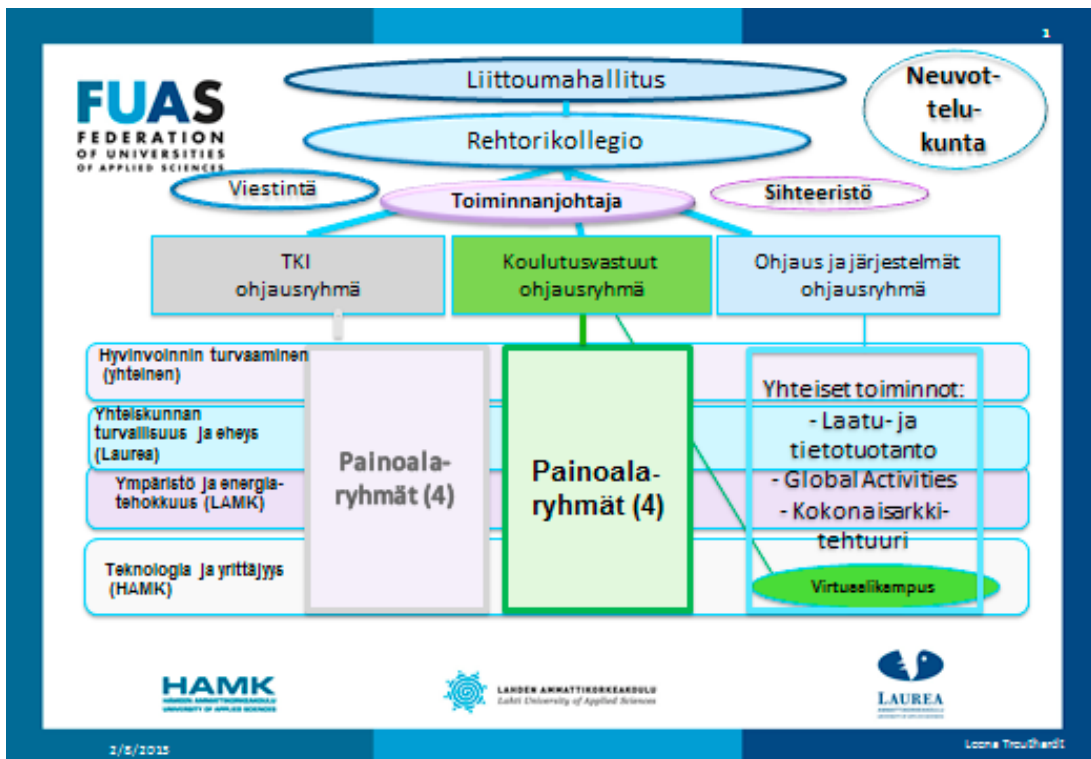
1

FUAS
FEDERATION OF UNIVERSITIES OF APPLIED SCIENCES

Liittoumahallitus

Rehtorikollegio

Neuvottelukunta

Viestintä

Toiminnanjohtaja

Sihteeristö

TKI ohjausryhmä

Koulutusvastuut ohjausryhmä

Ohjaus ja järjestelmät ohjausryhmä

Hyvinvoinnin turvaaminen (yhteinen)

Yhteiskunnan turvallisuus ja eheys (Laurea)

Ympäristö ja energiatehokkuus (LAMK)

Teknologia ja yrittäjyys (HAMK)

Painoalaryhmät (4)

Painoalaryhmät (4)

Yhteiset toiminnot:
- Laatu- ja tietotuotanto
- Global Activities
- Kokonaisarkkitehtuuri

Virtuaalikampus

HAMK
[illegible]

LAHDEN AMMATTIKORKEAKOULU
Lahti University of Applied Sciences

LAUREA

2/5/2015

Leena Trouthardt